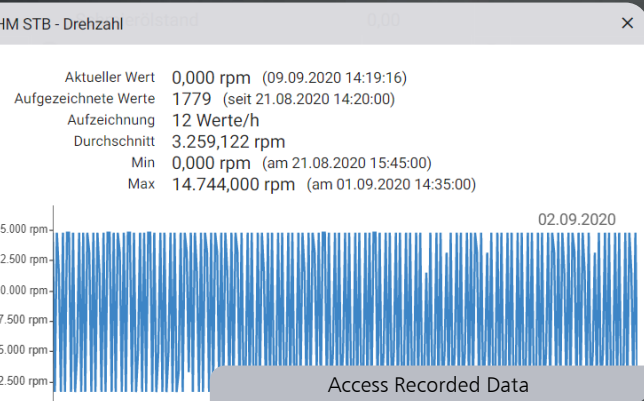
HM STB - Drehzahl

Aktueller Wert 0,000 rpm (09.09.2020 14:19:16)
Aufgezeichnete Werte 1779 (seit 21.08.2020 14:20:00)
Aufzeichnung 12 Werte/h
Durchschnitt 3.259,122 rpm
Min 0,000 rpm (am 21.08.2020 15:45:00)
Max 14.744,000 rpm (am 01.09.2020 14:35:00)

5.00 rpm
2.50 rpm
0.00 rpm
7.50 rpm
5.00 rpm
2.50 rpm

02.09.2020

Access Recorded Data